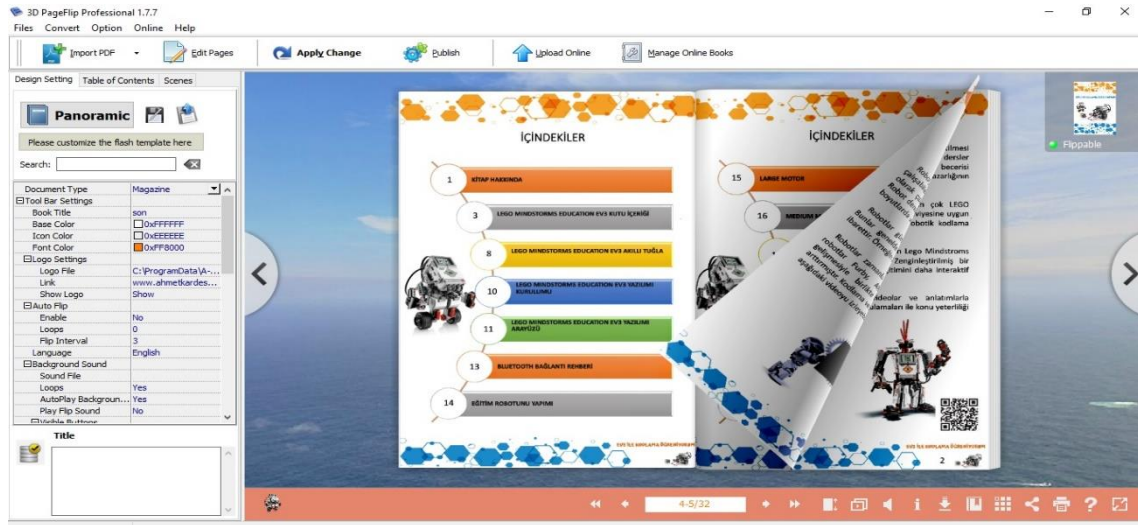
3D PageFlip Professional 1.7.7
Files Convert Option Online Help

Import PDF | Edit Pages | Apply Change | Publish | Upload Online | Manage Online Books

Design Setting | Table of Contents | Scenes

Panoramic

Please customize the flash template here

Search:

| | |
|---|---|
| Document Type | Magazine |
| ⊟Tool Bar Settings | |
| Book Title | son |
| Base Color | 0xFFFFFF |
| Icon Color | 0xEEEEEE |
| Font Color | 0xFF8000 |
| ⊟Logo Settings | |
| Logo File | C:\ProgramData\A-... |
| Link | www.ahmetkardes... |
| Show Logo | Show |
| ⊟Auto Flip | |
| Enable | No |
| Loops | 0 |
| Flip Interval | 3 |
| Language | English |
| ⊟Background Sound | |
| Sound File | |
| Loops | Yes |
| AutoPlay Backgroun... | Yes |
| Play Flip Sound | No |

Title

İÇİNDEKİLER

1 KİTAP HAKKINDA
3 LEGO MINDSTORMS EDUCATION EV3 KUTU İÇERİĞİ
8 LEGO MINDSTORMS EDUCATION EV3 AKILLI TUĞLA
10 LEGO MINDSTORMS EDUCATION EV3 YAZILIMI KURULUMU
11 LEGO MINDSTORMS EDUCATION EV3 YAZILIMI ARAYÜZÜ
13 BLUETOOTH BAĞLANTI REHBERİ
14 EĞİTİM ROBOTUNU YAPIMI

İÇİNDEKİLER

15 LARGE MOTOR
16 MEDIUM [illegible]

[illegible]ilmesi dersler becerisi azarığının
çok LEGO yiyesine uygun obotik kodlama
n Lego Mindstorms Zenginleştirilmiş bir itimini daha interaktif
ideolar ve anlatımlarla ulamaları ile konu yeterliliği

2

Flippable

4-5/32